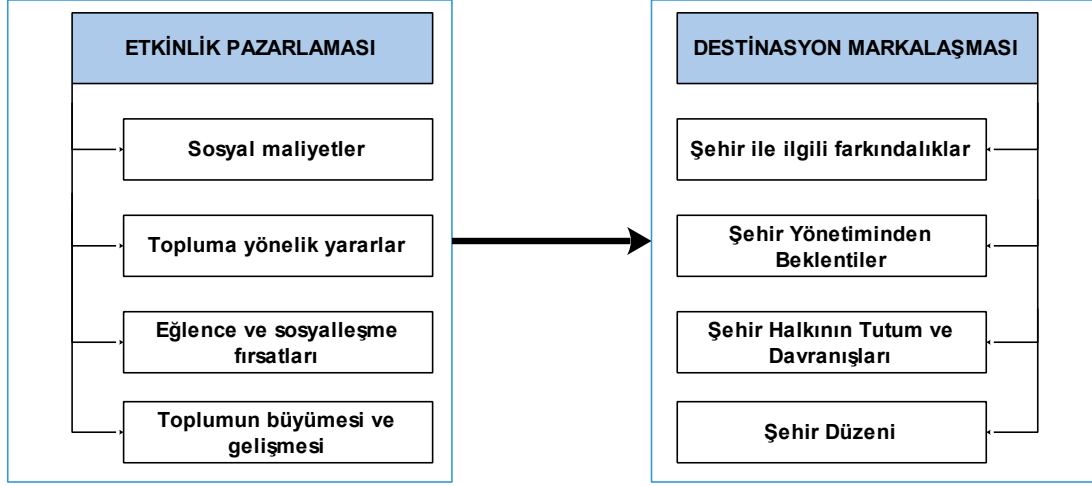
ETKİNLİK PAZARLAMASI

Sosyal maliyetler

Topluma yönelik yararlar

Eğlence ve sosyalleşme fırsatları

Toplumun büyümesi ve gelişmesi

DESTİNASYON MARKALAŞMASI

Şehir ile ilgili farkındalıklar

Şehir Yönetiminden Beklentiler

Şehir Halkının Tutum ve Davranışları

Şehir Düzeni